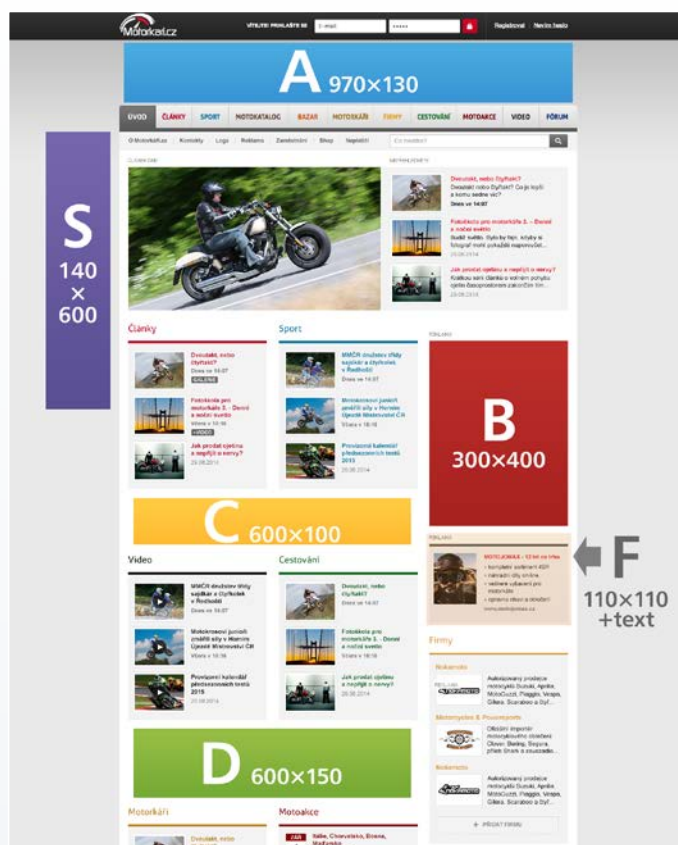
Motorkari.cz VÍTEJTE! PŘIHLASTE SE E-mail Registrovat Nevím heslo

A 970×130

ÚVOD ČLÁNKY SPORT MOTOKATALOG BAZAR MOTORKÁŘI FIRMY CESTOVÁNÍ MOTOAKCE VIDEO FÓRUM

O Motorkářích Kontakty Logo Reklama Zaměstnání Shop Napsali

S 140 × 600

Dvoutakt, nebo čtyřtakt?

Fotoškola pro motorkáře 3. - Denní a noční světlo

Jak prodat ojetinu a nepřijít o nervy?

Články

Dvoutakt, nebo čtyřtakt?

Fotoškola pro motorkáře 3. - Denní a noční světlo

Jak prodat ojetinu a nepřijít o nervy?

Sport

MMČR družstev třídy sajdkár a čtyřkolek v Řeďhošti

Motokrosoví junioři zmáčili síly v Horním Újezdě Mistrovství ČR

Provizorní kalendář předsezonních testů 2015

B 300×400

C 600×100

F 110×110 +text

Video

MMČR družstev třídy sajdkár a čtyřkolek v Řeďhošti

Motokrosoví junioři zmáčili síly v Horním Újezdě Mistrovství ČR

Provizorní kalendář předsezonních testů 2015

Cestování

Dvoutakt, nebo čtyřtakt?

Fotoškola pro motorkáře 3. - Denní a noční světlo

Jak prodat ojetinu a nepřijít o nervy?

Firmy

Motorcycles & Powersports

D 600×150

Motorkáři

Dvoutakt, nebo

Motoakce

+ PŘIDAT FIRMU